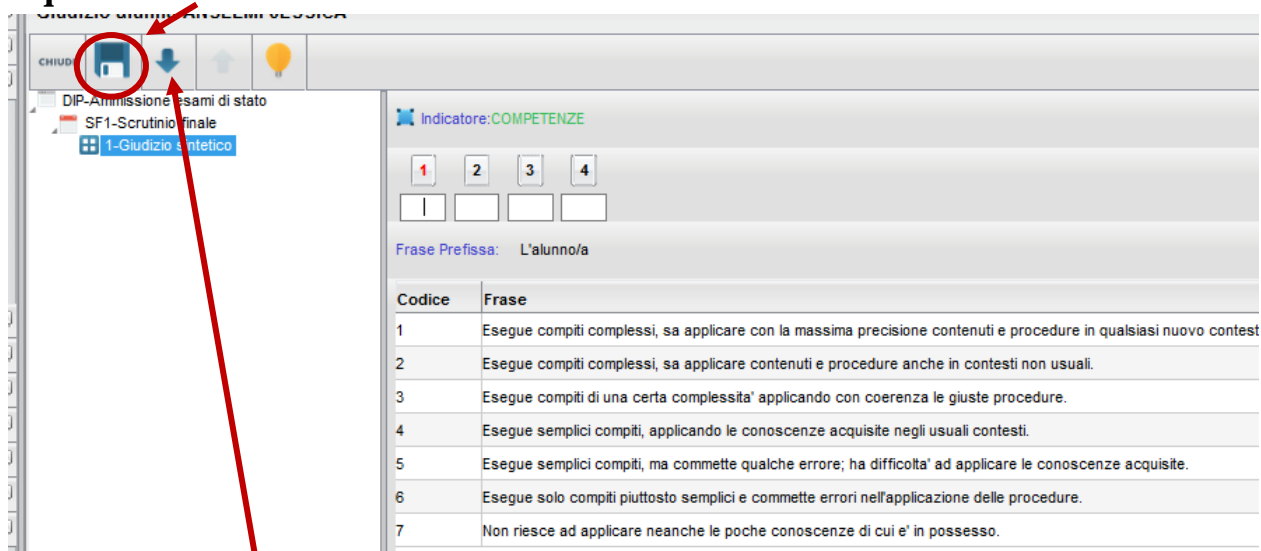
Giudizio alunni: ANSELMI JESSICA

CHIUDI

DIP-Ammissione esami di stato
SF1-Scrutinio finale
1-Giudizio sintetico

Indicatore:COMPETENZE

1 2 3 4

Frase Prefissa: L'alunno/a

| Codice | Frase |
|---|---|
| 1 | Esegue compiti complessi, sa applicare con la massima precisione contenuti e procedure in qualsiasi nuovo contest |
| 2 | Esegue compiti complessi, sa applicare contenuti e procedure anche in contesti non usuali. |
| 3 | Esegue compiti di una certa complessita' applicando con coerenza le giuste procedure. |
| 4 | Esegue semplici compiti, applicando le conoscenze acquisite negli usuali contesti. |
| 5 | Esegue semplici compiti, ma commette qualche errore; ha difficolta' ad applicare le conoscenze acquisite. |
| 6 | Esegue solo compiti piuttosto semplici e commette errori nell'applicazione delle procedure. |
| 7 | Non riesce ad applicare neanche le poche conoscenze di cui e' in possesso. |